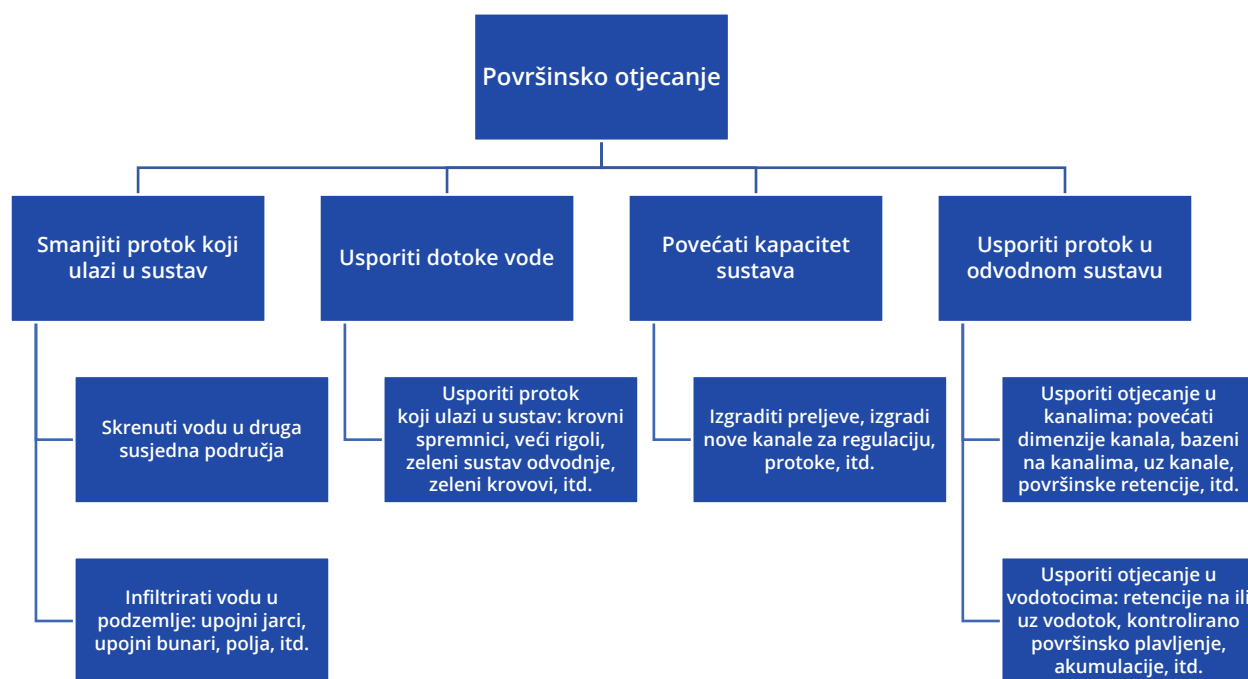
Površinsko otjecanje

Smanjiti protok koji ulazi u sustav

Skrenuti vodu u druga susjedna područja

Infiltrirati vodu u podzemlje: upojni jarci, upojni bunari, polja, itd.

Usporiti dotoke vode

Usporiti protok koji ulazi u sustav: krovni spremnici, veći rigoli, zeleni sustav odvodnje, zeleni krovovi, itd.

Povećati kapacitet sustava

Izgraditi preljeve, izgradi nove kanale za regulaciju, protoke, itd.

Usporiti protok u odvodnom sustavu

Usporiti otjecanje u kanalima: povećati dimenzije kanala, bazeni na kanalima, uz kanale, površinske retencije, itd.

Usporiti otjecanje u vodotocima: retencije na ili uz vodotok, kontrolirano površinsko plavljenje, akumulacije, itd.